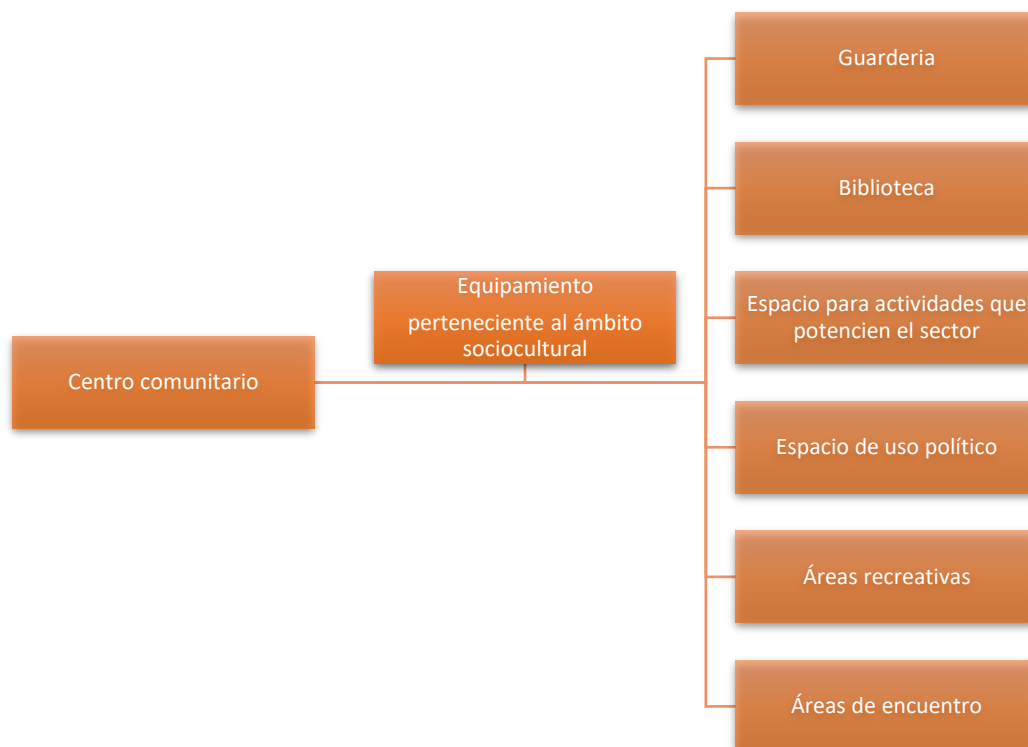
Centro comunitario

Equipamiento

perteneciente al ámbito sociocultural

Guarderia

Biblioteca

Espacio para actividades que potencien el sector

Espacio de uso político

Áreas recreativas

Áreas de encuentro